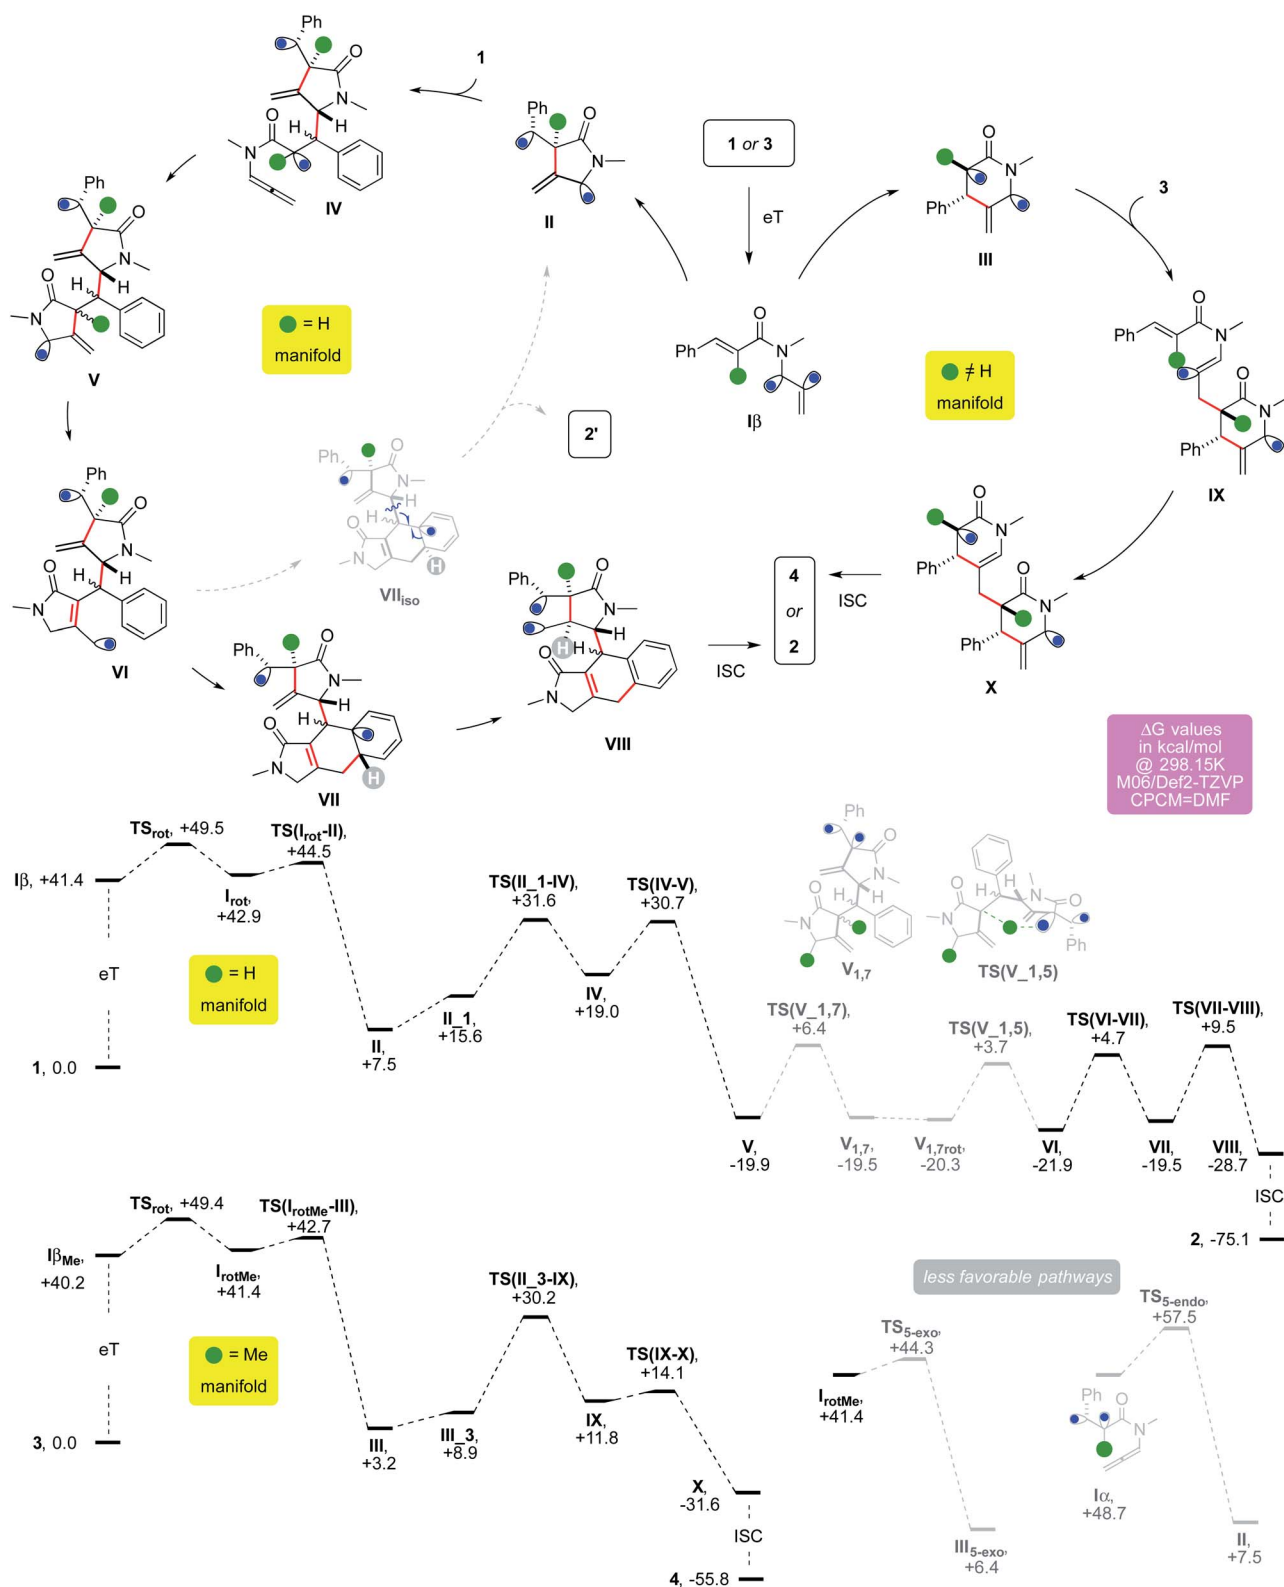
Ph
1
IV
Ph
II
1 or 3
eT
III
3
Ph
Ph
V
= H
manifold
Ph
Iβ
= ≠ H
manifold
Ph
Ph
IX
Ph
Ph
VII$_{iso}$
2'
Ph
Ph
X
VI
Ph
VIII
4
or
2
ISC
ISC
VII
ΔG values
in kcal/mol
@ 298.15K
M06/Def2-TZVP
CPCM=DMF

TS$_{rot}$, +49.5
TS(I$_{rot}$-II),
+44.5
Iβ, +41.4
I$_{rot}$,
+42.9
TS(II_1-IV),
+31.6
TS(IV-V),
+30.7
Ph
Ph
V$_{1,7}$
TS(V_1,5)
eT
= H
manifold
II_1,
+15.6
IV,
+19.0
TS(V_1,7),
+6.4
TS(V_1,5),
+3.7
TS(VI-VII),
+4.7
TS(VII-VIII),
+9.5
1, 0.0
II,
+7.5
V,
-19.9
V$_{1,7}$,
-19.5
V$_{1,7rot}$,
-20.3
VI,
-21.9
VII,
-19.5
VIII,
-28.7
ISC
2, -75.1

TS$_{rot}$, +49.4
TS(I$_{rotMe}$-III),
+42.7
Iβ$_{Me}$,
+40.2
I$_{rotMe}$,
+41.4
TS(II_3-IX),
+30.2
less favorable pathways
TS$_{5-endo}$,
+57.5
TS$_{5-exo}$,
+44.3
eT
= Me
manifold
TS(IX-X),
+14.1
I$_{rotMe}$,
+41.4
Ph
3, 0.0
III,
+3.2
III_3,
+8.9
IX,
+11.8
X,
-31.6
ISC
Iα,
+48.7
III$_{5-exo}$,
+6.4
II,
+7.5
4, -55.8